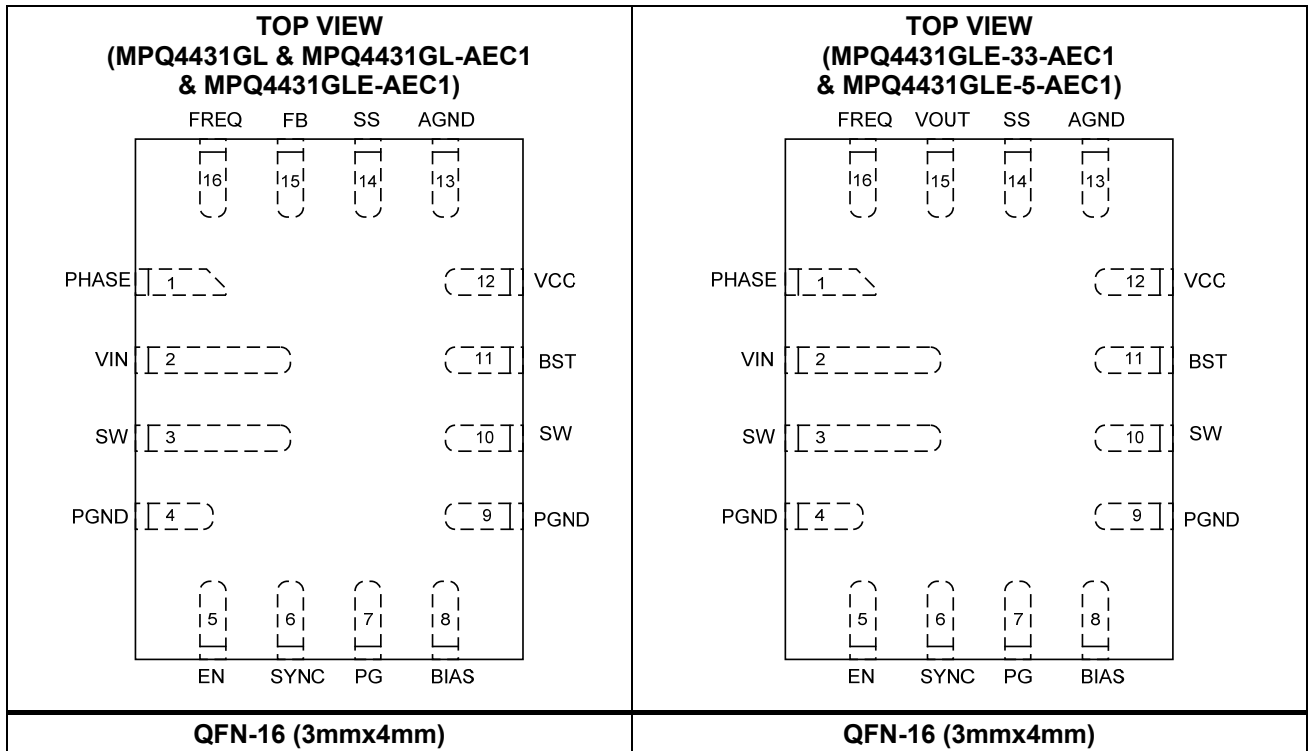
TOP VIEW
(MPQ4431GL & MPQ4431GL-AEC1
& MPQ4431GLE-AEC1)

FREQ FB SS AGND

16 15 14 13

PHASE 1
VIN 2
SW 3
PGND 4

12 VCC
11 BST
10 SW
9 PGND

5 6 7 8

EN SYNC PG BIAS

TOP VIEW
(MPQ4431GLE-33-AEC1
& MPQ4431GLE-5-AEC1)

FREQ VOUT SS AGND

16 15 14 13

PHASE 1
VIN 2
SW 3
PGND 4

12 VCC
11 BST
10 SW
9 PGND

5 6 7 8

EN SYNC PG BIAS

QFN-16 (3mmx4mm)

QFN-16 (3mmx4mm)